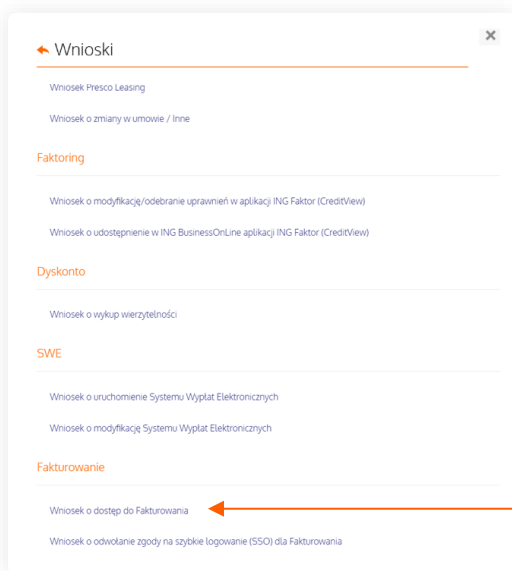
Wnioski

Wniosek Presco Leasing

Wniosek o zmiany w umowie / Inne

Faktoring

Wniosek o modyfikację/odebranie uprawnień w aplikacji ING Faktor (CreditView)

Wniosek o udostępnienie w ING BusinessOnLine aplikacji ING Faktor (CreditView)

Dyskonto

Wniosek o wykup wierzytelności

SWE

Wniosek o uruchomienie Systemu Wypłat Elektronicznych

Wniosek o modyfikację Systemu Wypłat Elektronicznych

Fakturowanie

Wniosek o dostęp do Fakturowania

Wniosek o odwołanie zgody na szybkie logowanie (SSO) dla Fakturowania